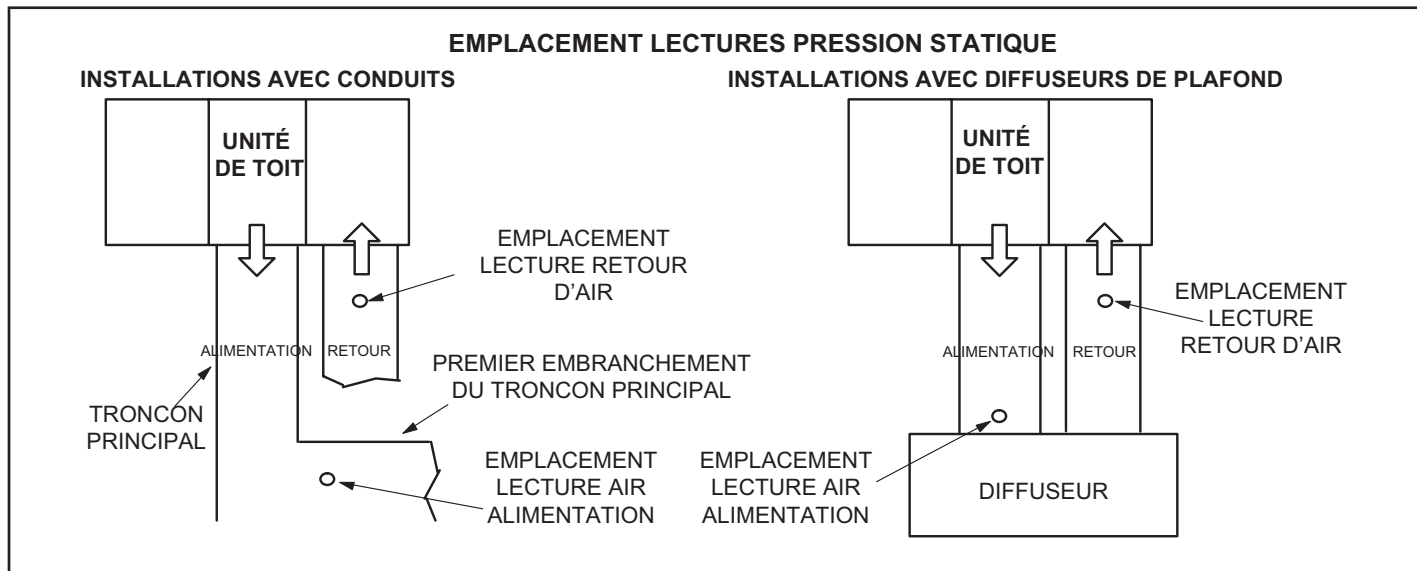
EMPLACEMENT LECTURES PRESSION STATIQUE

INSTALLATIONS AVEC CONDUITS

UNITÉ DE TOIT

EMPLACEMENT LECTURE RETOUR D'AIR

ALIMENTATION

RETOUR

PREMIER EMBRANCHEMENT DU TRONCON PRINCIPAL

TRONCON PRINCIPAL

EMPLACEMENT LECTURE AIR ALIMENTATION

INSTALLATIONS AVEC DIFFUSEURS DE PLAFOND

UNITÉ DE TOIT

EMPLACEMENT LECTURE RETOUR D'AIR

ALIMENTATION

RETOUR

EMPLACEMENT LECTURE AIR ALIMENTATION

DIFFUSEUR